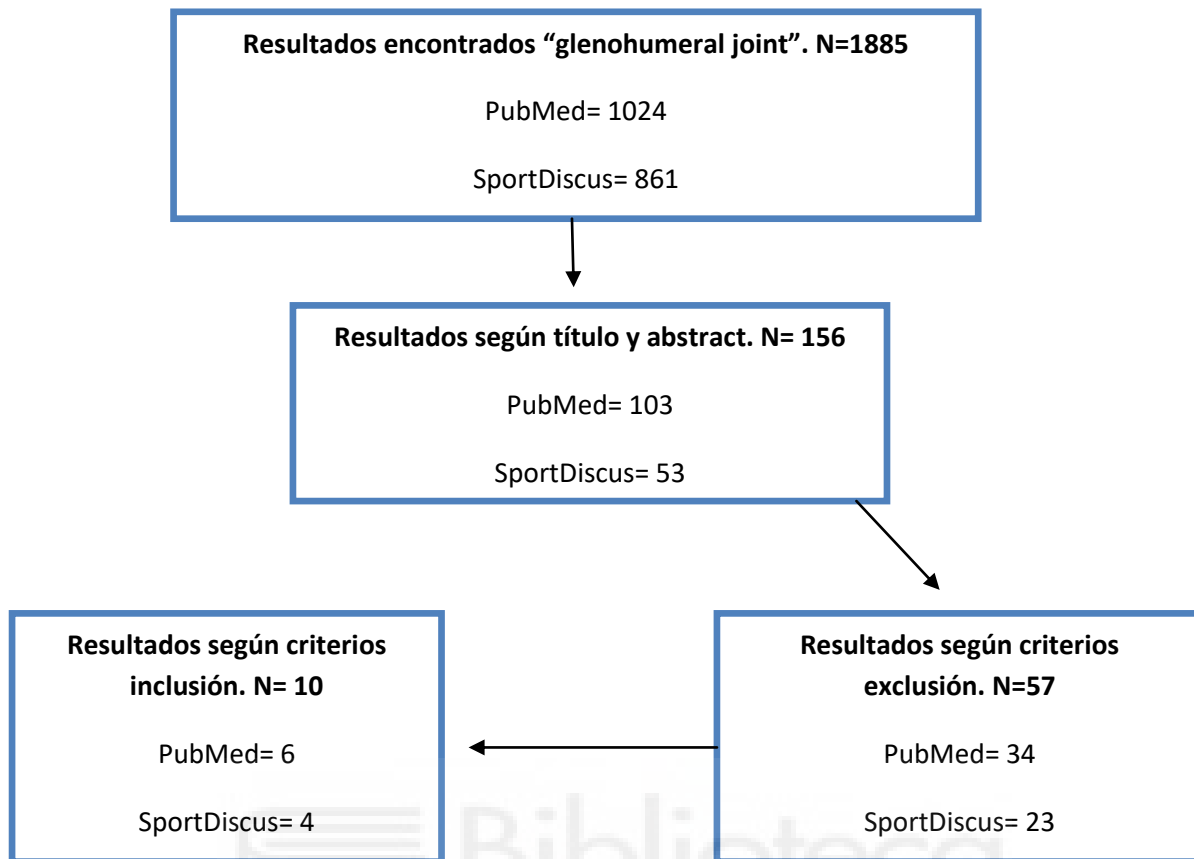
**Resultados encontrados “glenohumeral joint”. N=1885**

PubMed= 1024

SportDiscus= 861

**Resultados según título y abstract. N= 156**

PubMed= 103

SportDiscus= 53

**Resultados según criterios exclusión. N=57**

PubMed= 34

SportDiscus= 23

**Resultados según criterios inclusión. N= 10**

PubMed= 6

SportDiscus= 4

Biblioteca